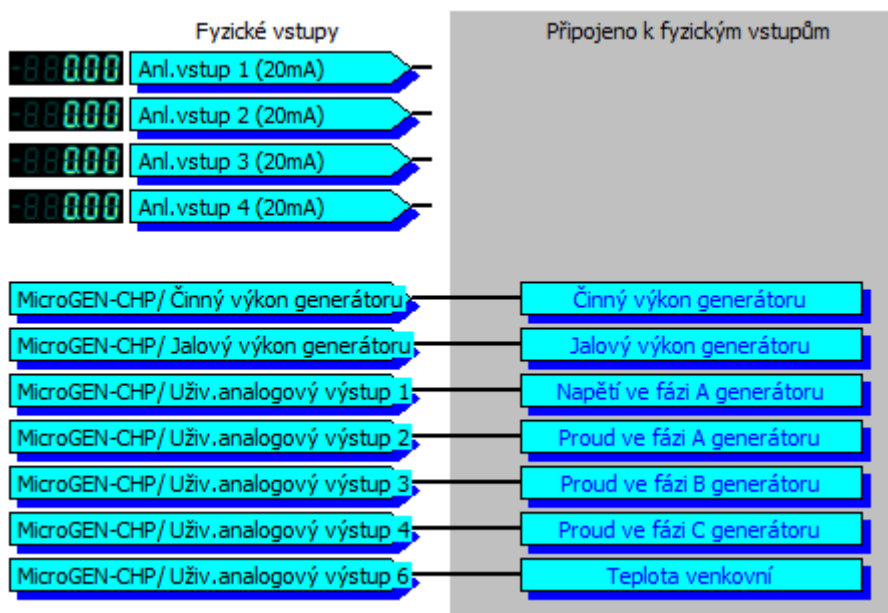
Fyzické vstupy

Připojeno k fyzickým vstupům

-88 0.00 Anl.vstup 1 (20mA)

-88 0.00 Anl.vstup 2 (20mA)

-88 0.00 Anl.vstup 3 (20mA)

-88 0.00 Anl.vstup 4 (20mA)

MicroGEN-CHP/ Činný výkon generátoru

Činný výkon generátoru

MicroGEN-CHP/ Jalový výkon generátoru

Jalový výkon generátoru

MicroGEN-CHP/ Uživ.analogový výstup 1

Napětí ve fázi A generátoru

MicroGEN-CHP/ Uživ.analogový výstup 2

Proud ve fázi A generátoru

MicroGEN-CHP/ Uživ.analogový výstup 3

Proud ve fázi B generátoru

MicroGEN-CHP/ Uživ.analogový výstup 4

Proud ve fázi C generátoru

MicroGEN-CHP/ Uživ.analogový výstup 6

Teplota venkovní